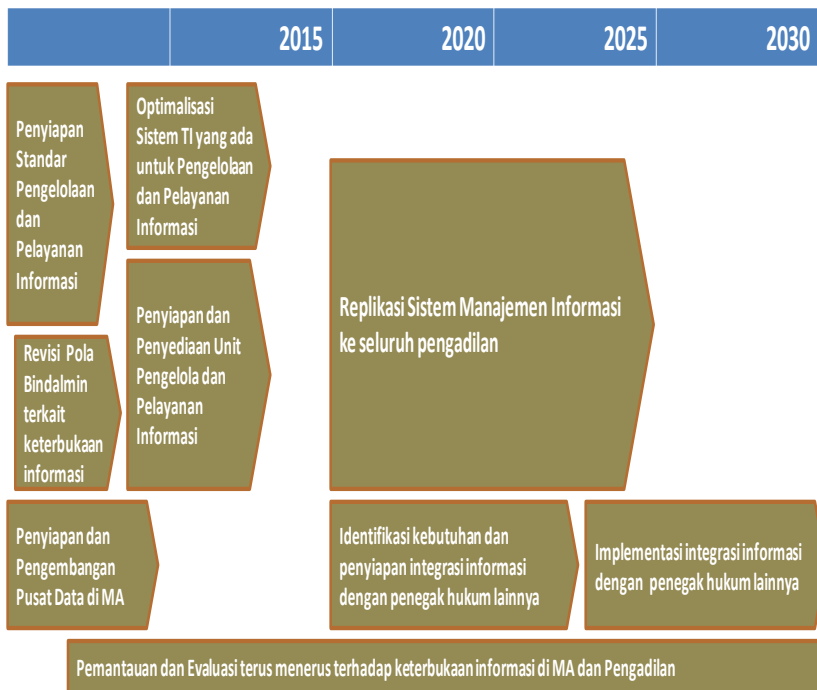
2015 2020 2025 2030

Penyiapan Standar Pengelolaan dan Pelayanan Informasi

Optimalisasi Sistem TI yang ada untuk Pengelolaan dan Pelayanan Informasi

Revisi Pola Bindalmin terkait keterbukaan informasi

Penyiapan dan Penyediaan Unit Pengelola dan Pelayanan Informasi

Replikasi Sistem Manajemen Informasi ke seluruh pengadilan

Penyiapan dan Pengembangan Pusat Data di MA

Identifikasi kebutuhan dan penyiapan integrasi informasi dengan penegak hukum lainnya

Implementasi integrasi informasi dengan penegak hukum lainnya

Pemantauan dan Evaluasi terus menerus terhadap keterbukaan informasi di MA dan Pengadilan